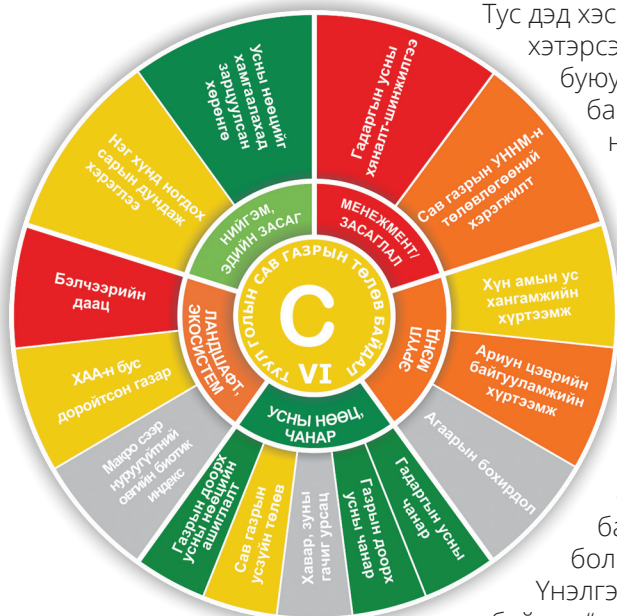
Тус дэд хэс
хэтэрсэ
буюу
ба
н

Усны нөөцийг хамгаалахад зарцуулсан хөрөнгө

Гадаргын усны хяналт-шинжилгээ

Нэг хүнд ногдох сарын дундаж хэрэглээ

Сав газрын УНМН-н төлөвлөгөөний хэрэгжилт

НИЙГЭМ, ЭДИЙН ЗАСАГ

МЕНЕЖМЕНТ/ ЗАСАГЛАЛ

Хүн амын ус хангамжийн хүртээмж

Бэлчээрийн даац

C

VI

ТУУЛ ГОЛЫН САВ ГАЗРЫН ТӨЛӨВ БАЙДАЛ

ЛАНДШАФТ, ЭКОСИСТЕМ

ЭРҮҮЛ МЭНД

Ариун цэврийн байгууламжийн хүртээмж

ХАА-н бус доройтсон газар

УСНЫ НӨӨЦ, ЧАНАР

Агаарын бохирдол

Макро сээр нуруугүйтний овгийн биотик индекс

Газрын доорх усны нөөцийн ашиглалт

Сав газрын усзүйн төлөв

Хавар, зуны гачиг урсац

Газрын доорх усны чанар

Гадаргын усны чанар

ба
бол
Үнэлгэ